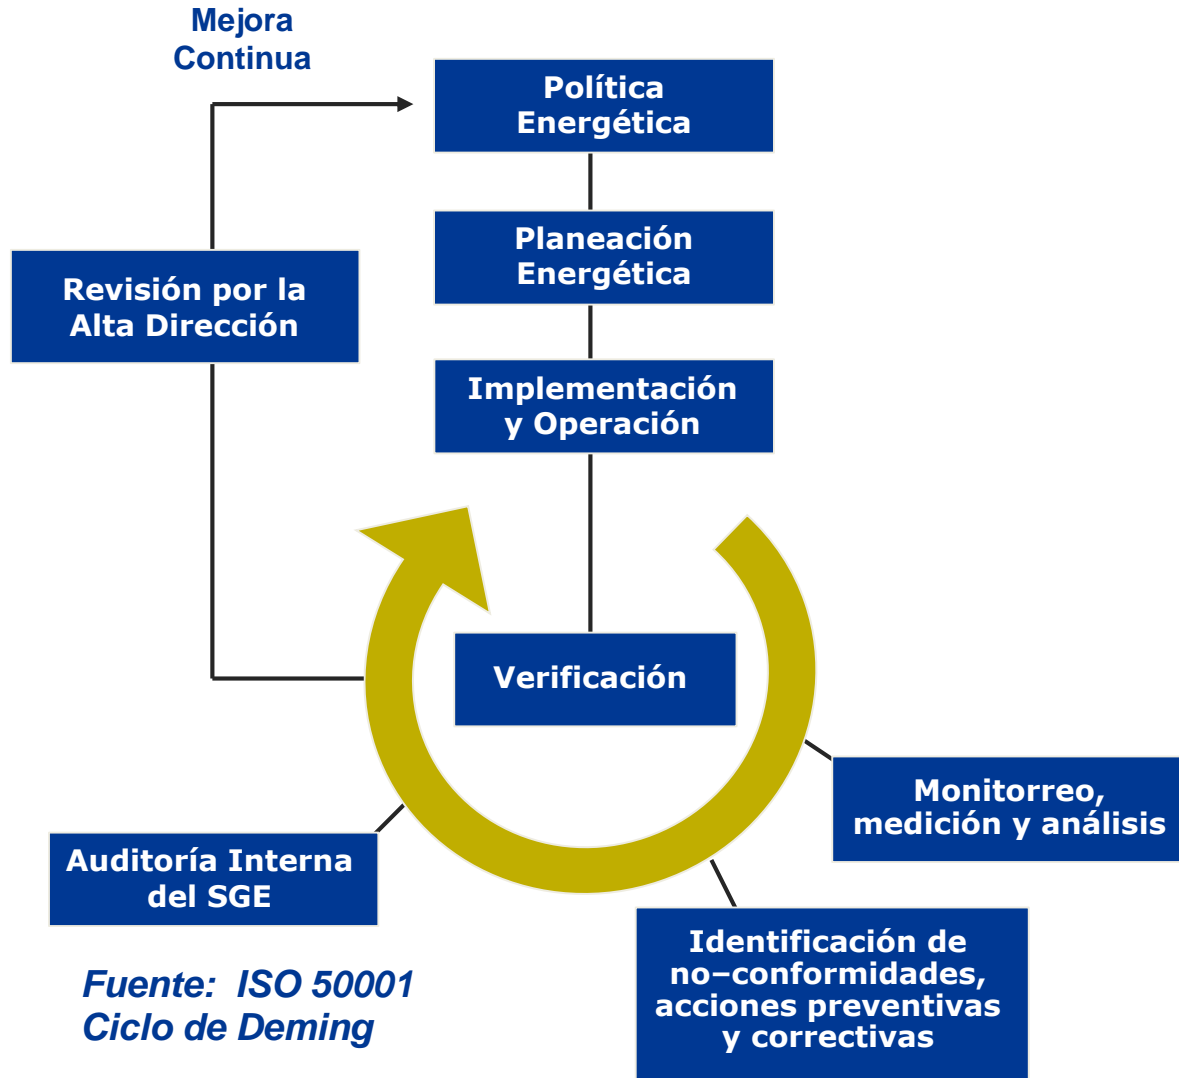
Mejora Continua

Política Energética

Planeación Energética

Implementación y Operación

Revisión por la Alta Dirección

Verificación

Monitorreo, medición y análisis

Auditoría Interna del SGE

Identificación de no–conformidades, acciones preventivas y correctivas

Fuente: ISO 50001
Ciclo de Deming